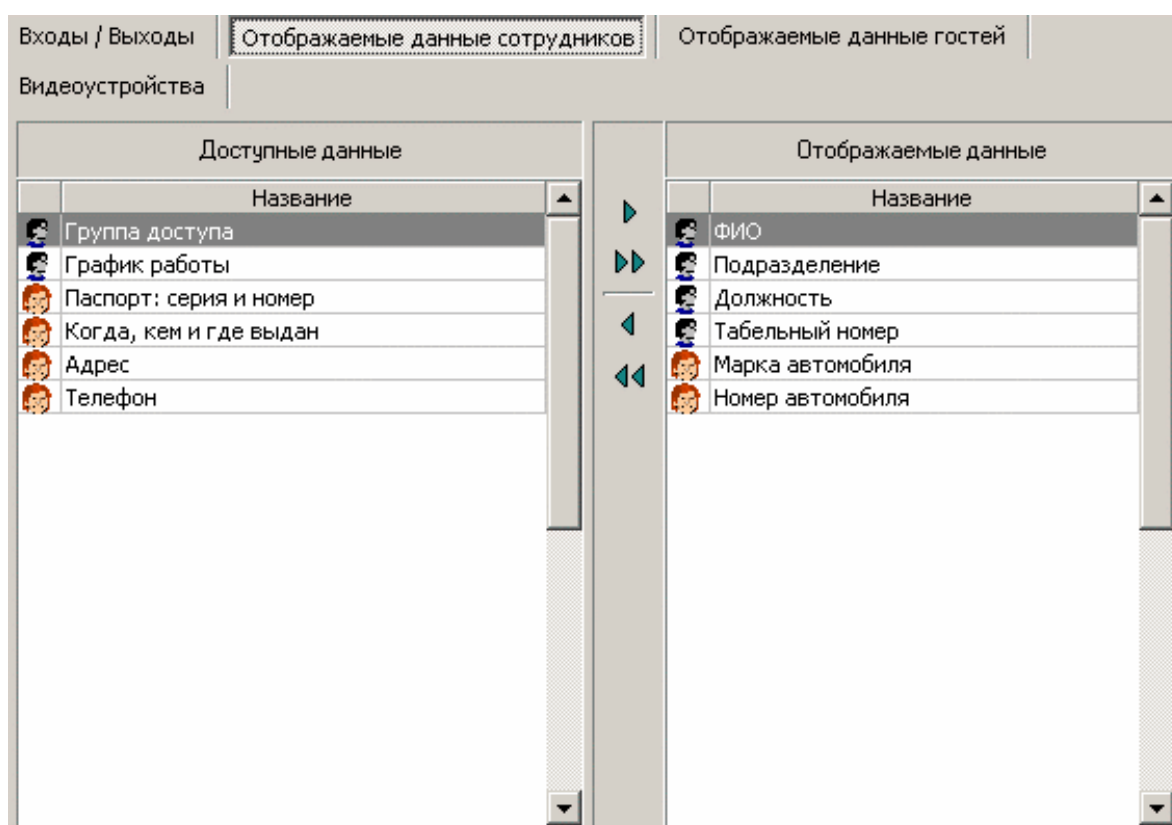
Входы / Выходы
Отображаемые данные сотрудников
Отображаемые данные гостей
Видеоустройства

Доступные данные

| | Название |
|---|---|
| | Группа доступа |
| | График работы |
| | Паспорт: серия и номер |
| | Когда, кем и где выдан |
| | Адрес |
| | Телефон |

Отображаемые данные

| | Название |
|---|---|
| | ФИО |
| | Подразделение |
| | Должность |
| | Табельный номер |
| | Марка автомобиля |
| | Номер автомобиля |